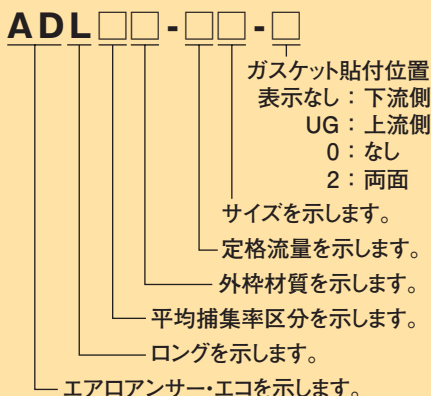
ADL□□-□□-□

ガスケット貼付位置
表示なし：下流側
UG：上流側
0：なし
2：両面

サイズを示します。

定格流量を示します。

外枠材質を示します。

平均捕集率区分を示します。

ロングを示します。

エアロアンサー・エコを示します。